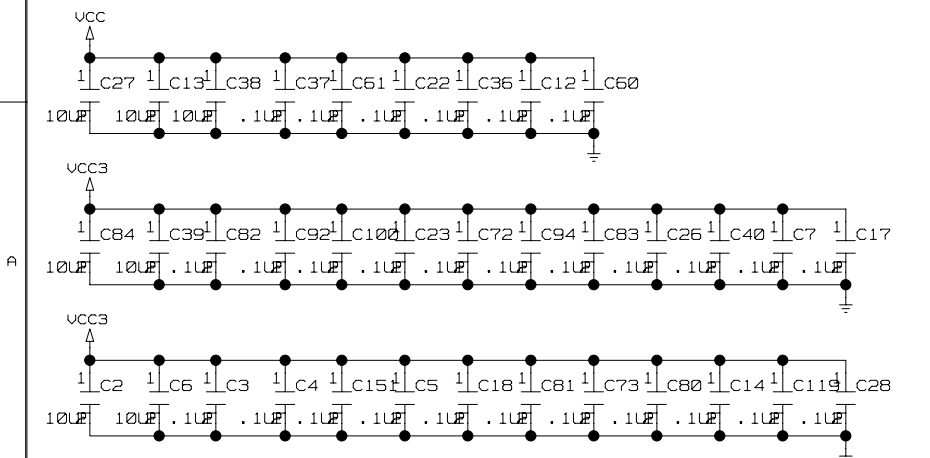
VCC

1 C27 1 C13 1 C38 1 C37 1 C61 1 C22 1 C36 1 C12 1 C60

10UF 10UF 10UF .1UF .1UF .1UF .1UF .1UF .1UF

VCC3

1 C84 1 C39 1 C82 1 C92 1 C100 1 C23 1 C72 1 C94 1 C83 1 C26 1 C40 1 C7 1 C17

10UF 10UF .1UF .1UF .1UF .1UF .1UF .1UF .1UF .1UF .1UF .1UF .1UF

A

VCC3

1 C2 1 C6 1 C3 1 C4 1 C151 1 C5 1 C18 1 C81 1 C73 1 C80 1 C14 1 C119 1 C28

10UF 10UF .1UF .1UF .1UF .1UF .1UF .1UF .1UF .1UF .1UF .1UF .1UF